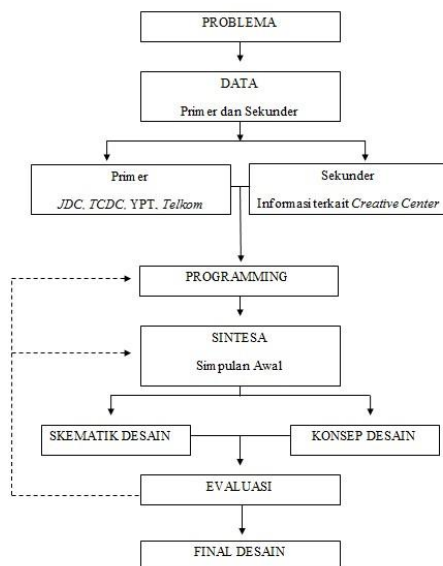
PROBLEMA

DATA

Primer dan Sekunder

Primer

JDC, TCDC, YPT, Telkom

Sekunder

Informasi terkait Creative Center

PROGRAMMING

SINTESA

Simpulan Awal

SKEMATIK DESAIN

KONSEP DESAIN

EVALUASI

FINAL DESAIN